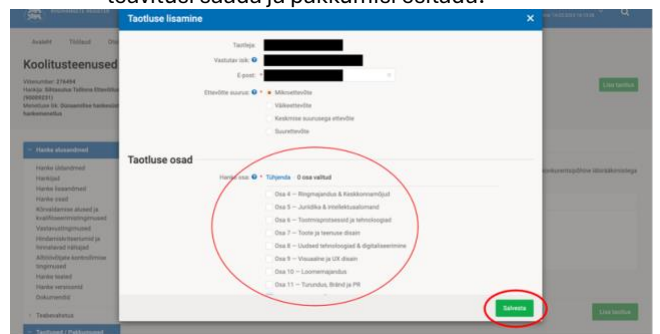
soovitud saada ja pakkumist esitada.

Taotluse lisamine

Taotleja:
Vastutav isik:
E-post: *
Ettevõtte suurus: *
Mikroettevõte
Väikeettevõte
Keskmise suurusega ettevõte
Suurettevõte

Taotluse osad

Hanke osa: * Tühjenda 0 osa valitud
Osa 4 — Ringmajandus & Keskkonnamõjud
Osa 5 — Juriidika & intellektuaalomand
Osa 6 — Tootmisprotsessid ja tehnoloogiad
Osa 7 — Toote ja teenuse disain
Osa 8 — Uudsed tehnoloogiad & digitaliseerimine
Osa 9 — Visuaalne ja UX disain
Osa 10 — Loomemajandus
Osa 11 — Turundus, Bränd ja PR

Salvesta

Avaleht Töölaud
Koolitusteenused
Hanke üldandmed
Lisa taotlus
Lisa taotlus
Teabevahetus